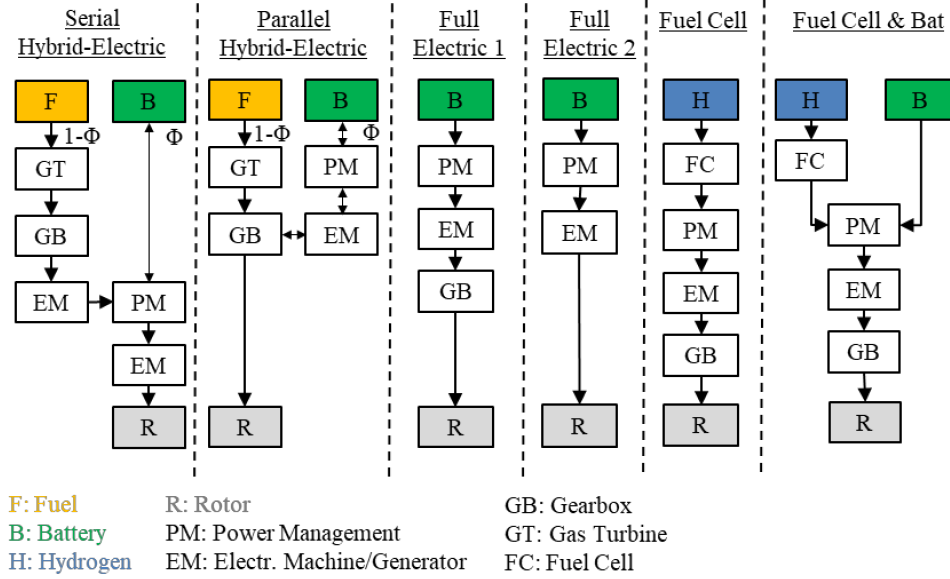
Serial Hybrid-Electric

F
B
1-Φ
Φ
GT
GB
EM
PM
EM
R

Parallel Hybrid-Electric

F
B
1-Φ
Φ
GT
PM
GB
EM
R

Full Electric 1

B
PM
EM
GB
R

Full Electric 2

B
PM
EM
R

Fuel Cell

H
FC
PM
EM
GB
R

Fuel Cell & Bat

H
B
FC
PM
EM
GB
R

F: Fuel
B: Battery
H: Hydrogen

R: Rotor
PM: Power Management
EM: Electr. Machine/Generator

GB: Gearbox
GT: Gas Turbine
FC: Fuel Cell